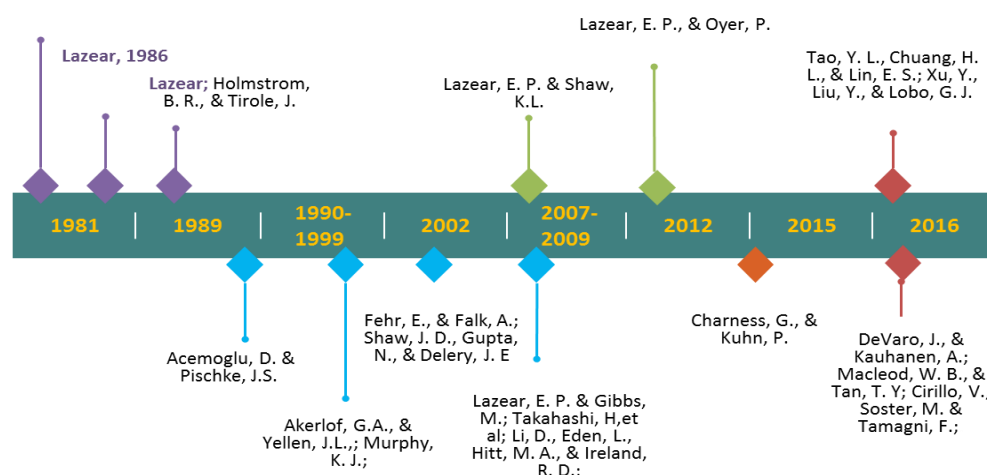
Lazear, 1986

Lazear; Holmstrom, B. R., & Tirole, J.

Lazear, E. P. & Shaw, K.L.

Lazear, E. P., & Oyer, P.

Tao, Y. L., Chuang, H. L., & Lin, E. S.; Xu, Y., Liu, Y., & Lobo, G. J.

1981 | 1989 | 1990-1999 | 2002 | 2007-2009 | 2012 | 2015 | 2016

Acemoglu, D. & Pischke, J.S.

Akerlof, G.A., & Yellen, J.L.,; Murphy, K. J.;

Fehr, E., & Falk, A.; Shaw, J. D., Gupta, N., & Delery, J. E

Lazear, E. P. & Gibbs, M.; Takahashi, H,et al; Li, D., Eden, L., Hitt, M. A., & Ireland, R. D.;

Charness, G., & Kuhn, P.

DeVaro, J., & Kauhanen, A.; Macleod, W. B., & Tan, T. Y; Cirillo, V., Soster, M. & Tamagni, F.;